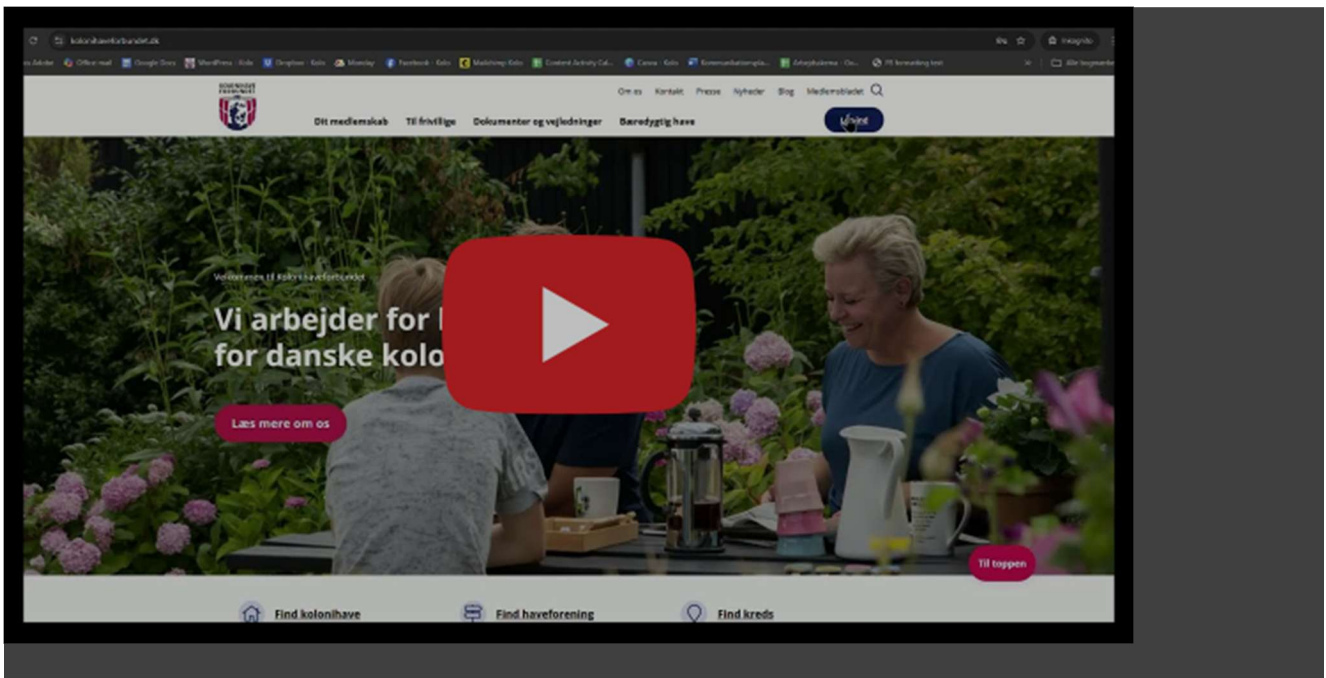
kolonihaveforbundet.dk

Incognito

Office mail Google Docs WordPress - Kolo Dropbox - Kolo Monday Facebook - Kolo Mailchimp - Kolo Content Activity Cal... Canva - Kolo Kommunikationspla... Arbejdsskema - Ou... FE formatering test

Alle bogmærker

Om os Kontakt Presse Nyheder Blog Medlemsbladet

Dit medlemskab Til frivillige Dokumenter og vejledninger Bæredygtig have

Log ind

Velkommen til Kolonihaveforbundet

Vi arbejder for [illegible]
for danske kolo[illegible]

Læs mere om os

Til toppen

Find kolonihave Find haveforening Find kreds